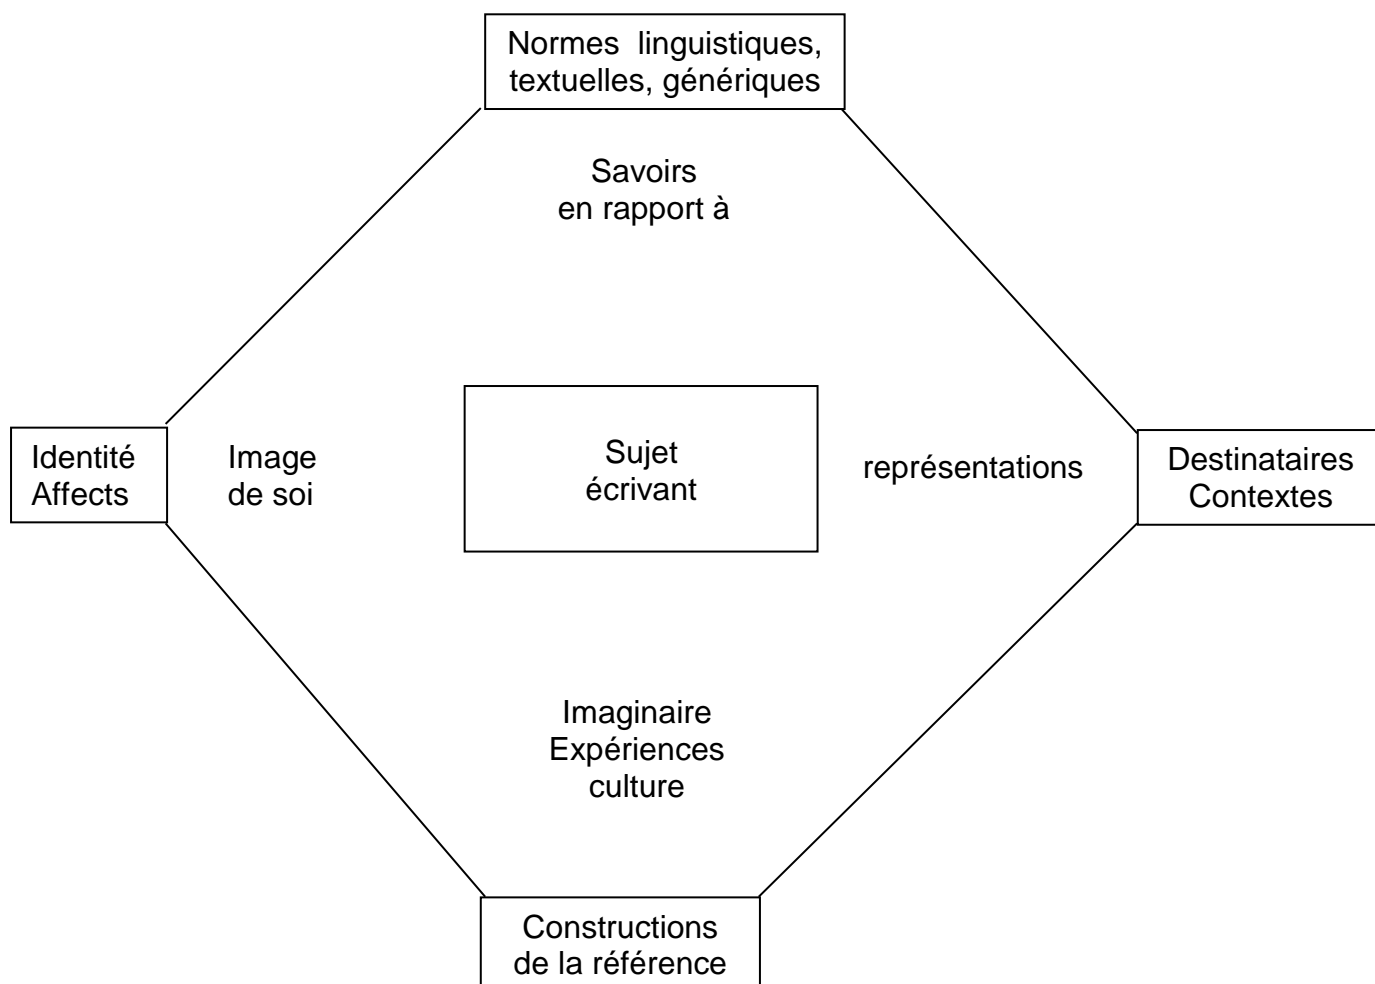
Normes linguistiques, textuelles, génériques

Savoirs
en rapport à

Identité
Affects

Image
de soi

Sujet
écrivant

représentations

Destinataires
Contextes

Imaginaire
Expériences
culture

Constructions
de la référence